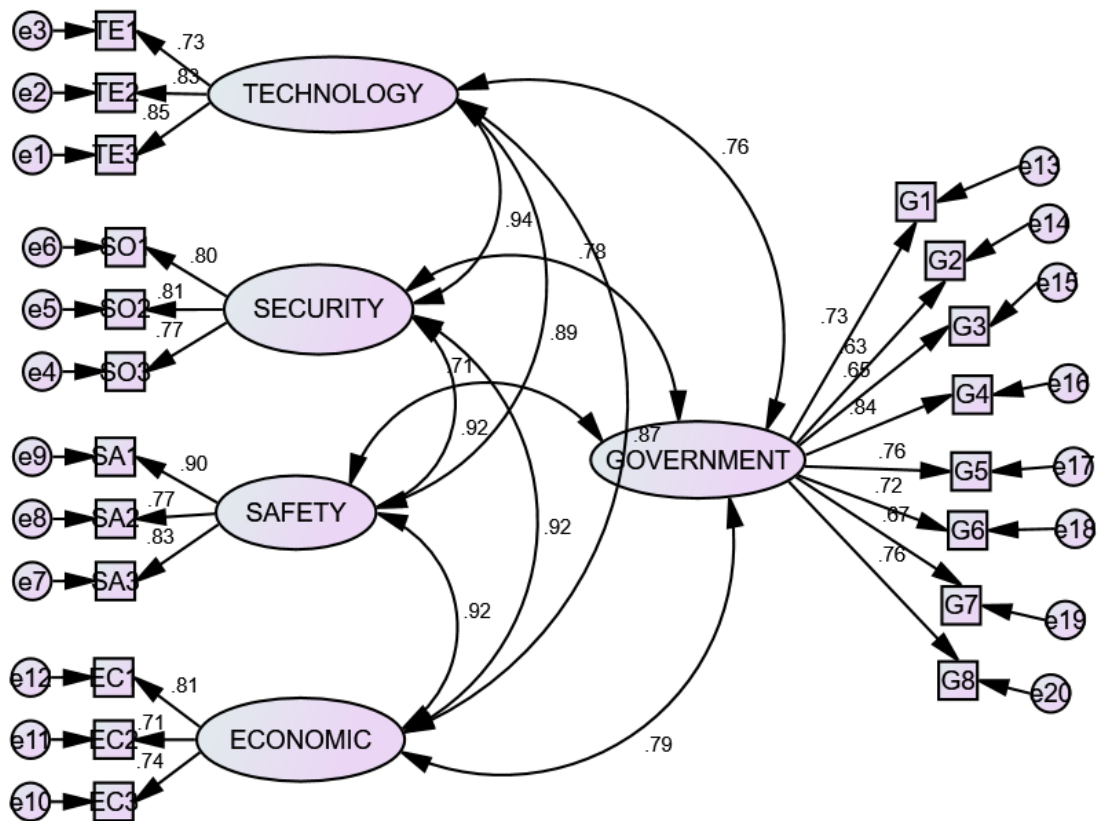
e3 TE1 .73
e2 TE2 .83
e1 TE3 .85
TECHNOLOGY
.76
.94
.78
e6 SO1 .80
e5 SO2 .81
e4 SO3 .77
SECURITY
.89
.71
.92
e9 SA1 .90
e8 SA2 .77
e7 SA3 .83
SAFETY
.92
.92
e12 EC1 .81
e11 EC2 .71
e10 EC3 .74
ECONOMIC
.79
.87
GOVERNMENT
.73
.63
.65
.84
.76
.72
.67
.76
G1 e13
G2 e14
G3 e15
G4 e16
G5 e17
G6 e18
G7 e19
G8 e20